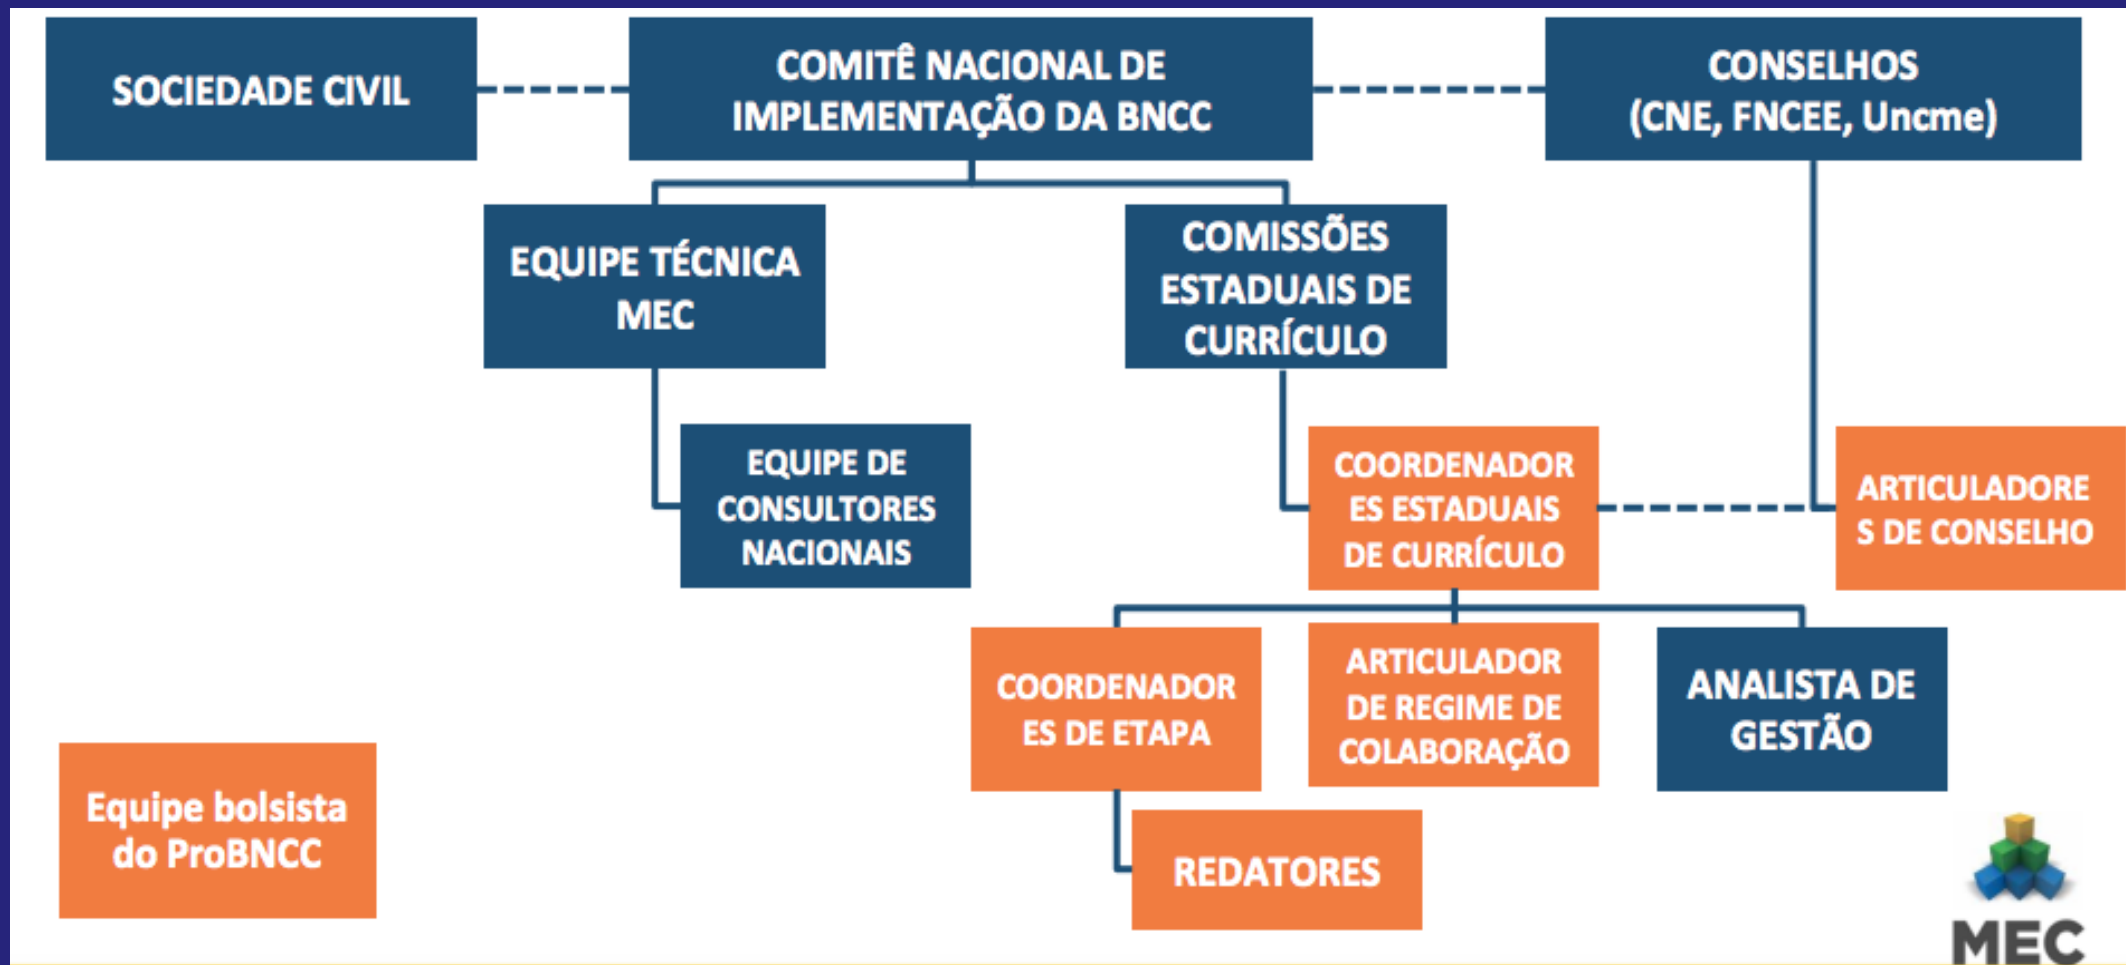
SOCIEDADE CIVIL

COMITÊ NACIONAL DE IMPLEMENTAÇÃO DA BNCC

CONSELHOS (CNE, FNCEE, Uncme)

EQUIPE TÉCNICA MEC

COMISSÕES ESTADUAIS DE CURRÍCULO

EQUIPE DE CONSULTORES NACIONAIS

COORDENADORES ESTADUAIS DE CURRÍCULO

ARTICULADORES DE CONSELHO

COORDENADORES DE ETAPA

ARTICULADOR DE REGIME DE COLABORAÇÃO

ANALISTA DE GESTÃO

REDATORES

Equipe bolsista do ProBNCC

MEC